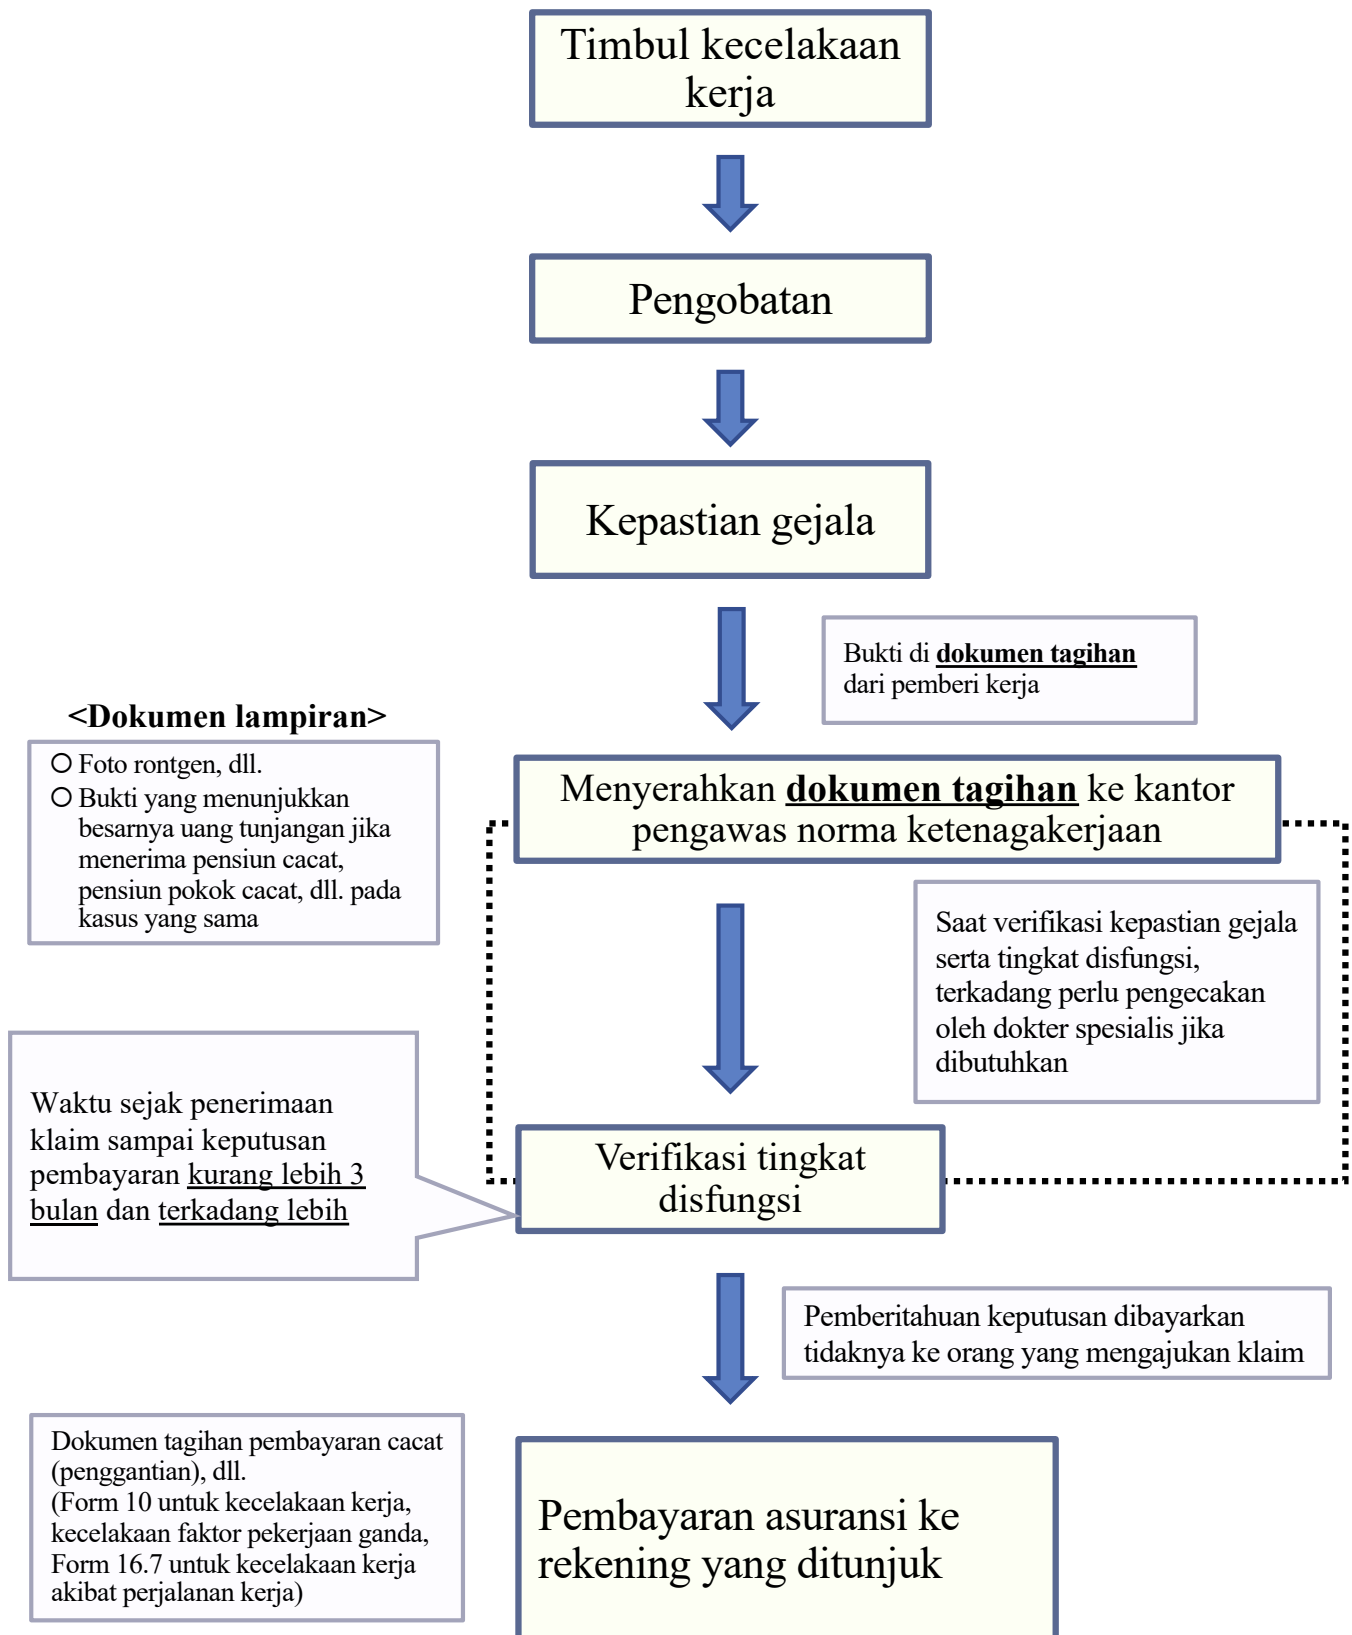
Timbul kecelakaan kerja

Pengobatan

Kepastian gejala

Bukti di dokumen tagihan dari pemberi kerja

<Dokumen lampiran>

○ Foto rontgen, dll.
○ Bukti yang menunjukkan besarnya uang tunjangan jika menerima pensiun cacat, pensiun pokok cacat, dll. pada kasus yang sama

Menyerahkan dokumen tagihan ke kantor pengawas norma ketenagakerjaan

Saat verifikasi kepastian gejala serta tingkat disfungsi, terkadang perlu pengecakan oleh dokter spesialis jika dibutuhkan

Waktu sejak penerimaan klaim sampai keputusan pembayaran kurang lebih 3 bulan dan terkadang lebih

Verifikasi tingkat disfungsi

Pemberitahuan keputusan dibayarkan tidaknya ke orang yang mengajukan klaim

Dokumen tagihan pembayaran cacat (penggantian), dll.
(Form 10 untuk kecelakaan kerja, kecelakaan faktor pekerjaan ganda, Form 16.7 untuk kecelakaan kerja akibat perjalanan kerja)

Pembayaran asuransi ke rekening yang ditunjuk